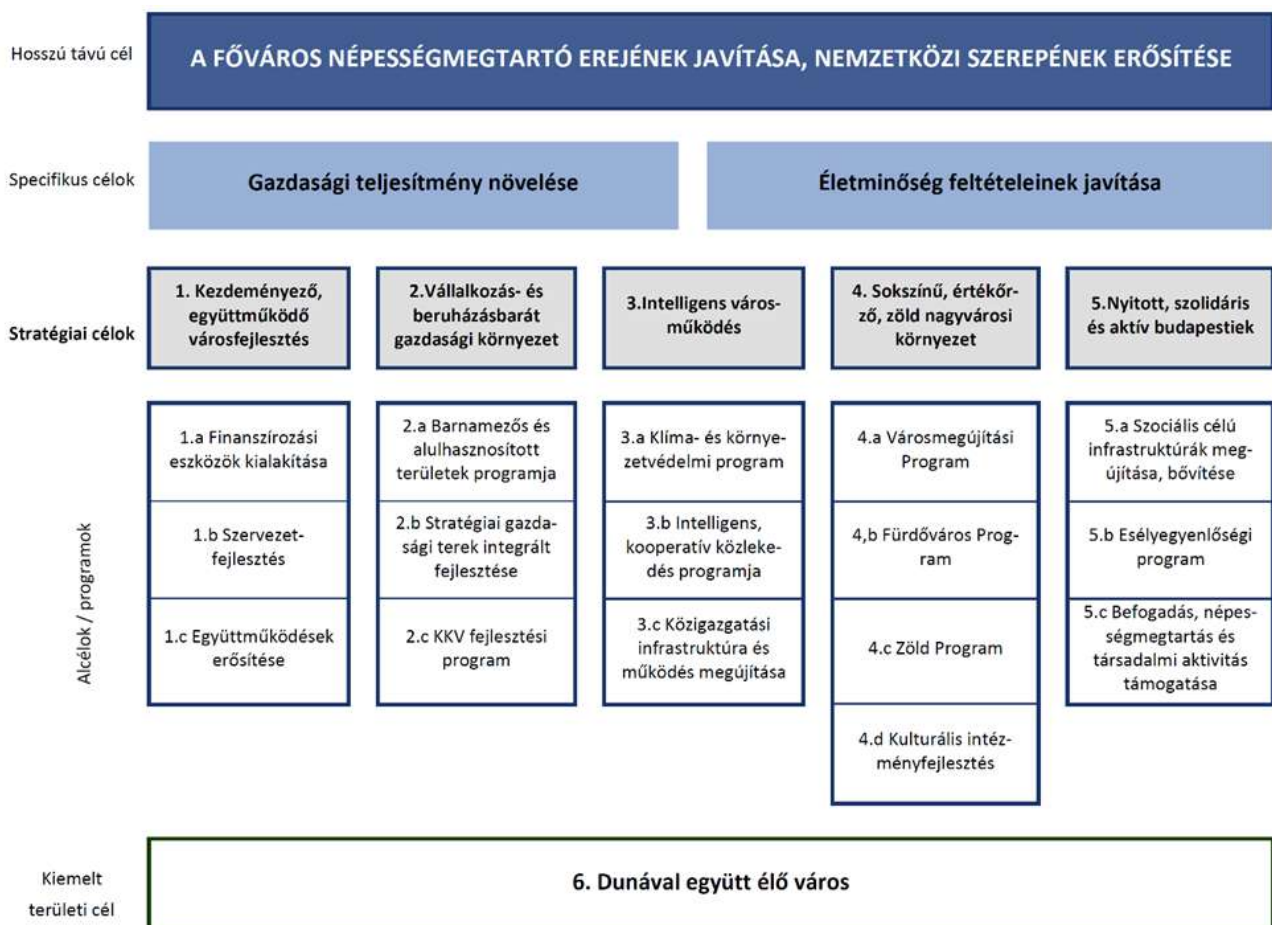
Hosszú távú cél

A FŐVÁROS NÉPESSÉGMEGTARTÓ EREJÉNEK JAVÍTÁSA, NEMZETKÖZI SZEREPÉNEK ERŐSÍTÉSE

Specifikus célok

Gazdasági teljesítmény növelése

Életminőség feltételeinek javítása

Stratégiai célok

1. Kezdeményező, együttműködő városfejlesztés

2.Vállalkozás- és beruházásbarát gazdasági környezet

3.Intelligens városműködés

4. Sokszínű, értékőrző, zöld nagyvárosi környezet

5.Nyitott, szolidáris és aktív budapestiek

Alcélok / programok

1.a Finanszírozási eszközök kialakítása

1.b Szervezetfejlesztés

1.c Együttműködések erősítése

2.a Barnamezős és alulhasznosított területek programja

2.b Stratégiai gazdasági terek integrált fejlesztése

2.c KKV fejlesztési program

3.a Klíma- és környezetvédelmi program

3.b Intelligens, kooperatív közlekedés programja

3.c Közigazgatási infrastruktúra és működés megújítása

4.a Városmegújítási Program

4,b Fürdőváros Program

4.c Zöld Program

4.d Kulturális intézményfejlesztés

5.a Szociális célú infrastruktúrák megújítása, bővítése

5.b Esélyegyenlőségi program

5.c Befogadás, népességmegtartás és társadalmi aktivitás támogatása

Kiemelt területi cél

6. Dunával együtt élő város